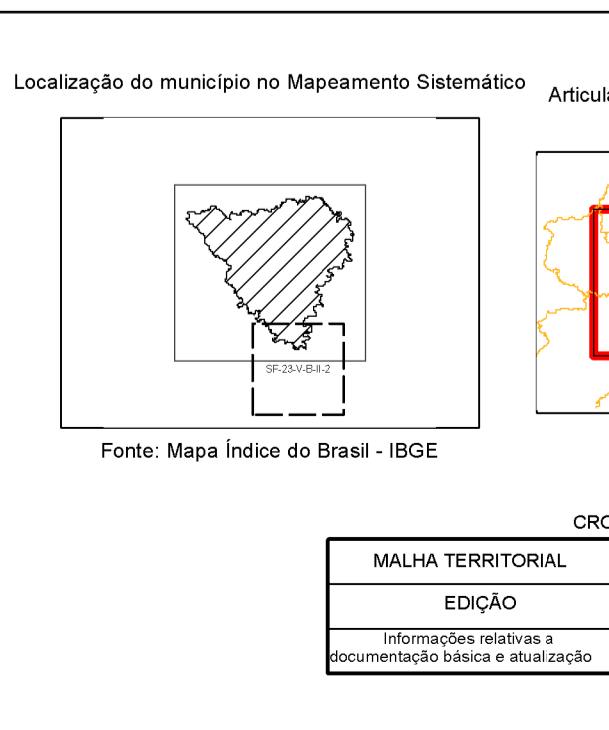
Localização do município no Mapeamento Sistemático

SF-23-V-B-II-2

Fonte: Mapa Índice do Brasil - IBGE

Articula

CRO

MALHA TERRITORIAL

EDIÇÃO

Informações relativas a documentação básica e atualização